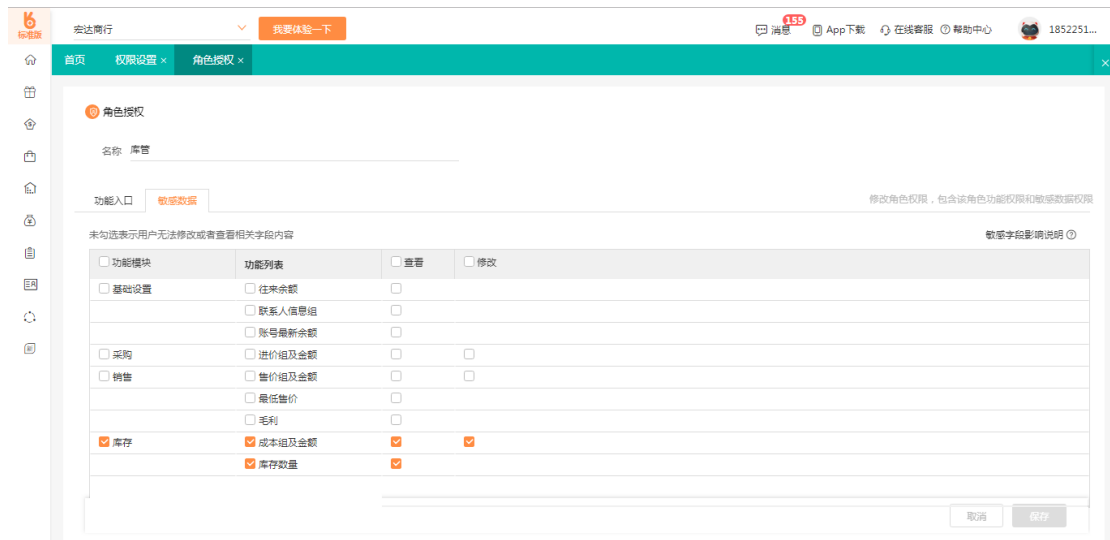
标准版

安达商行 我要体验一下

155 消息 App下载 在线客服 帮助中心 1852251...

首页 权限设置 × 角色授权 ×

角色授权

名称 库管

功能入口 敏感数据

修改角色权限，包含该角色功能权限和敏感数据权限

未勾选表示用户无法修改或者查看相关字段内容

敏感字段影响说明

| 功能模块 | 功能列表 | 查看 | 修改 |
|---|---|---|---|
| 基础设置 | 往来余额 | | |
| | 联系人信息组 | | |
| | 账号最新余额 | | |
| 采购 | 进价组及金额 | | |
| 销售 | 售价组及金额 | | |
| | 最低售价 | | |
| | 毛利 | | |
| 库存 | 成本组及金额 | | |
| | 库存数量 | | |

取消 保存